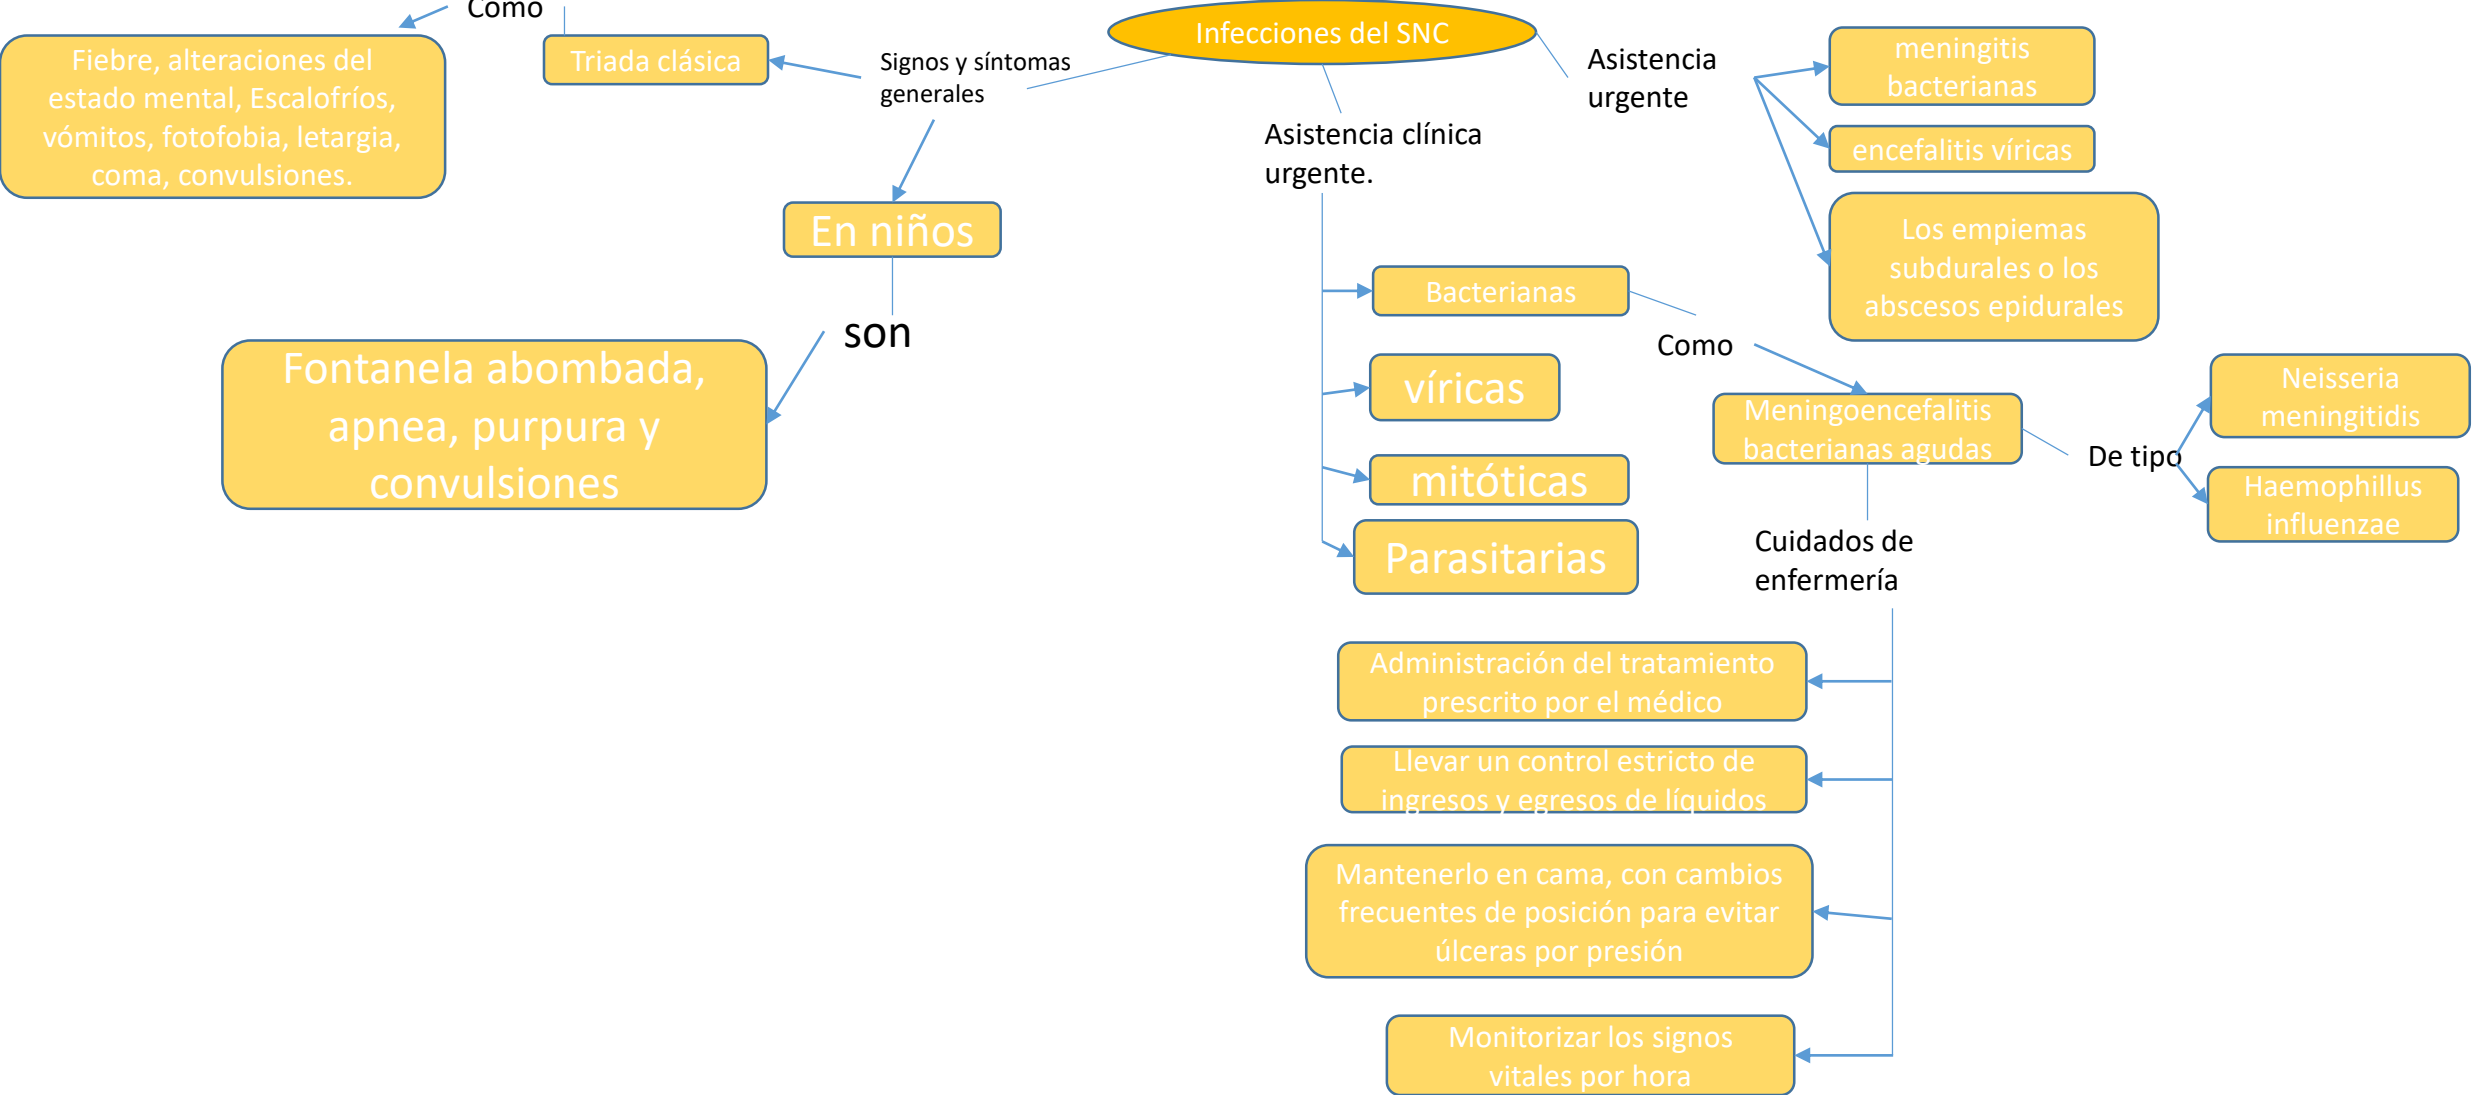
Infecciones del SNC

Signos y síntomas generales

Triada clásica

Como

Fiebre, alteraciones del estado mental, Escalofríos, vómitos, fotofobia, letargia, coma, convulsiones.

En niños

son

Fontanela abombada, apnea, purpura y convulsiones

Asistencia clínica urgente.

Bacterianas

víricas

mitóticas

Parasitarias

Asistencia urgente

meningitis bacterianas

encefalitis víricas

Los empiemas subdurales o los abscesos epidurales

Como

Meningoencefalitis bacterianas agudas

De tipo

Neisseria meningitidis

Haemophillus influenzae

Cuidados de enfermería

Administración del tratamiento prescrito por el médico

Llevar un control estricto de ingresos y egresos de líquidos

Mantenerlo en cama, con cambios frecuentes de posición para evitar úlceras por presión

Monitorizar los signos vitales por hora